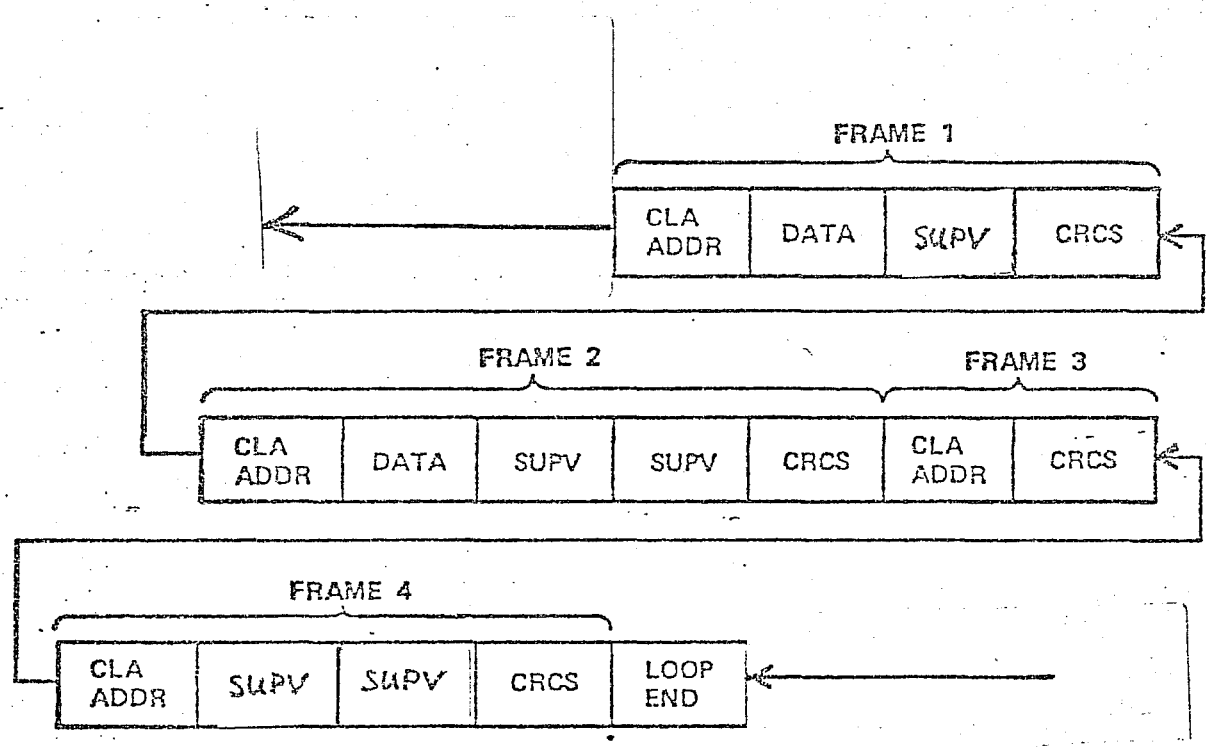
FRAME 1

| CLA ADDR | DATA | SUPV | CRCS |
|---|---|---|---|

FRAME 2

FRAME 3

| CLA ADDR | DATA | SUPV | SUPV | CRCS | CLA ADDR | CRCS |
|---|---|---|---|---|---|---|

FRAME 4

| CLA ADDR | SUPV | SUPV | CRCS | LOOP END |
|---|---|---|---|---|